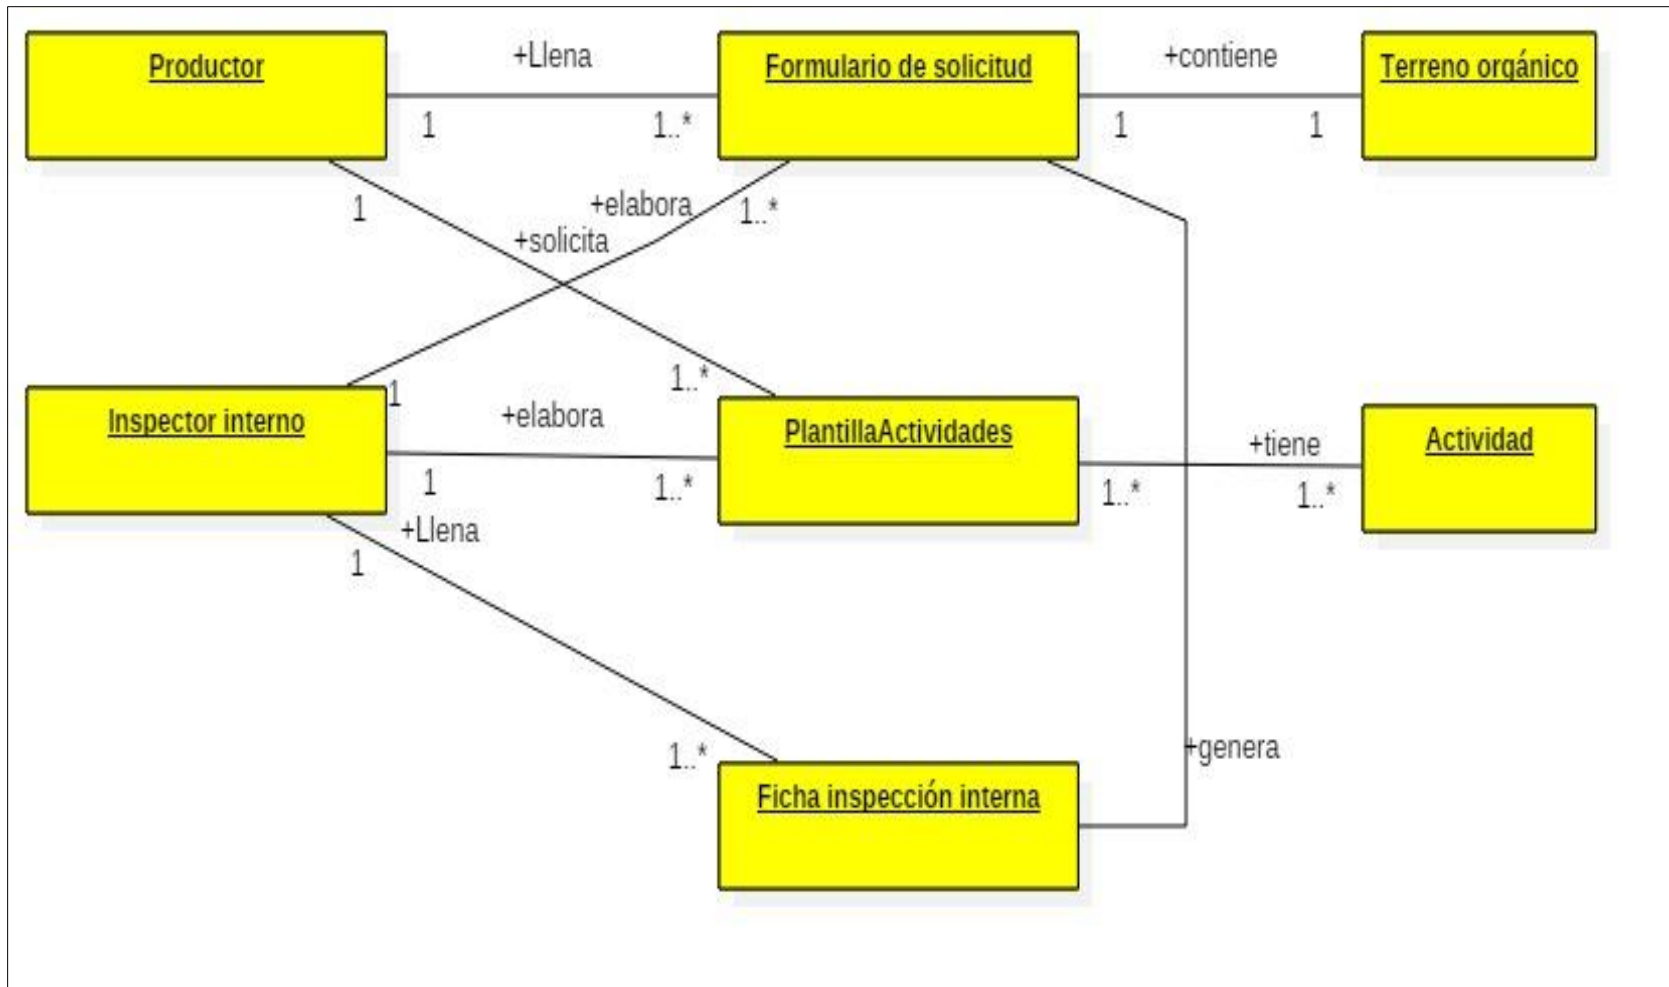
Productor

+Llena

1

1..*

Formulario de solicitud

+contiene

1

1

Terreno orgánico

1

+elabora

1..*

+solicita

1..*

1

Inspector interno

+elabora

1

1..*

PlantillaActividades

+tiene

1..*

1..*

Actividad

+Llena

1

1..*

+genera

Ficha inspección interna